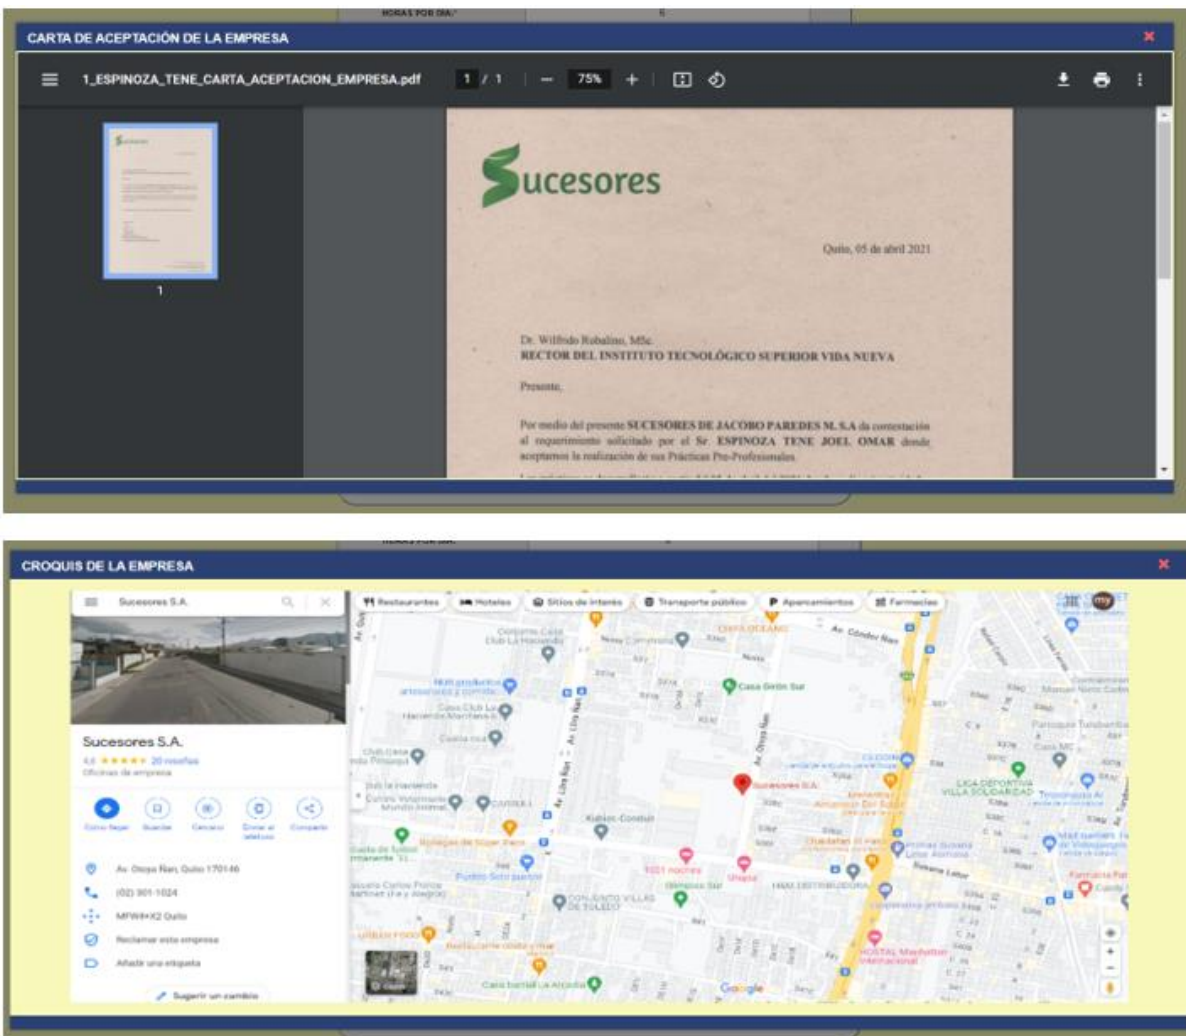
HORAS POR DIA:* 6

CARTA DE ACEPTACIÓN DE LA EMPRESA

1_ESPINOZA_TENE_CARTA_ACEPTACION_EMPRESA.pdf 1 / 1 75%

1

Sucesores

Quito, 05 de abril 2021

Dr. Wilfrido Robalino, MSc.
RECTOR DEL INSTITUTO TECNOLÓGICO SUPERIOR VIDA NUEVA

Presente,

Por medio del presente SUCESORES DE JACOBO PAREDES M. S.A da contestación al requerimiento solicitado por el Sr. ESPINOZA TENE JOEL OMAR donde aceptamos la realización de sus Prácticas Pre-Profesionales.

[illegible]

CROQUIS DE LA EMPRESA

Sucesores S.A.

Restaurantes Hoteles Sitios de interés Transporte público Aparcamientos Farmacias

Sucesores S.A.
4,6 ★★★★★ 20 reseñas
Oficinas de empresa

Cómo llegar Guardar Cercano Enviar al teléfono Compartir

Av. Otoya Ñan, Quito 170146
(02) 301-1024
MFW8+X2 Quito
Reclamar esta empresa
Añadir una etiqueta

Sugerir un cambio

Club La Hacienda
Casa Girón Sur
Av. Cóndor Ñan
Av. Lira Ñan
Av. Otoya Ñan
Sucesores S.A.
Casa Club La Hacienda Mantana II
Kubiec-Conduit
LIGA DEPORTIVA VILLA SOLIDARIDAD
Parroquia Turubamba
Bodegas de Súper Éxito
Pollos Soto pastor
1001 noches
CONJUNTO VILLAS DE TOLEDO
HOSTAL Manhattan
Restaurante costa y mar
URBAN FOOD
Farmacia
Google